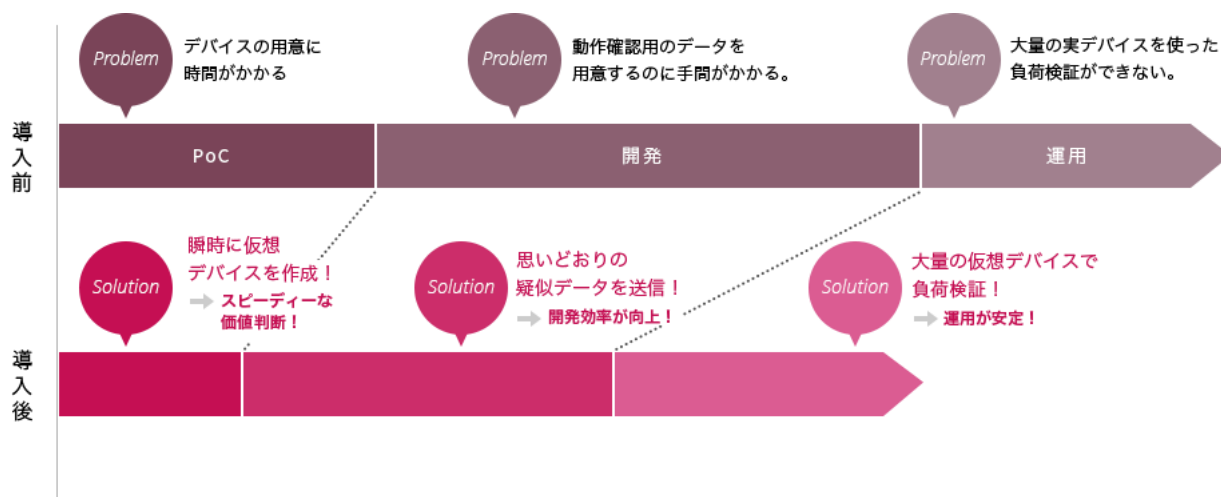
導入前

Problem
デバイスの用意に時間がかかる

Problem
動作確認用のデータを用意するのに手間がかかる。

Problem
大量の実デバイスを使った負荷検証ができない。

PoC

開発

運用

導入後

Solution
瞬時に仮想デバイスを作成！
スピーディーな価値判断！

Solution
思いどおりの疑似データを送信！
開発効率が向上！

Solution
大量の仮想デバイスで負荷検証！
運用が安定！